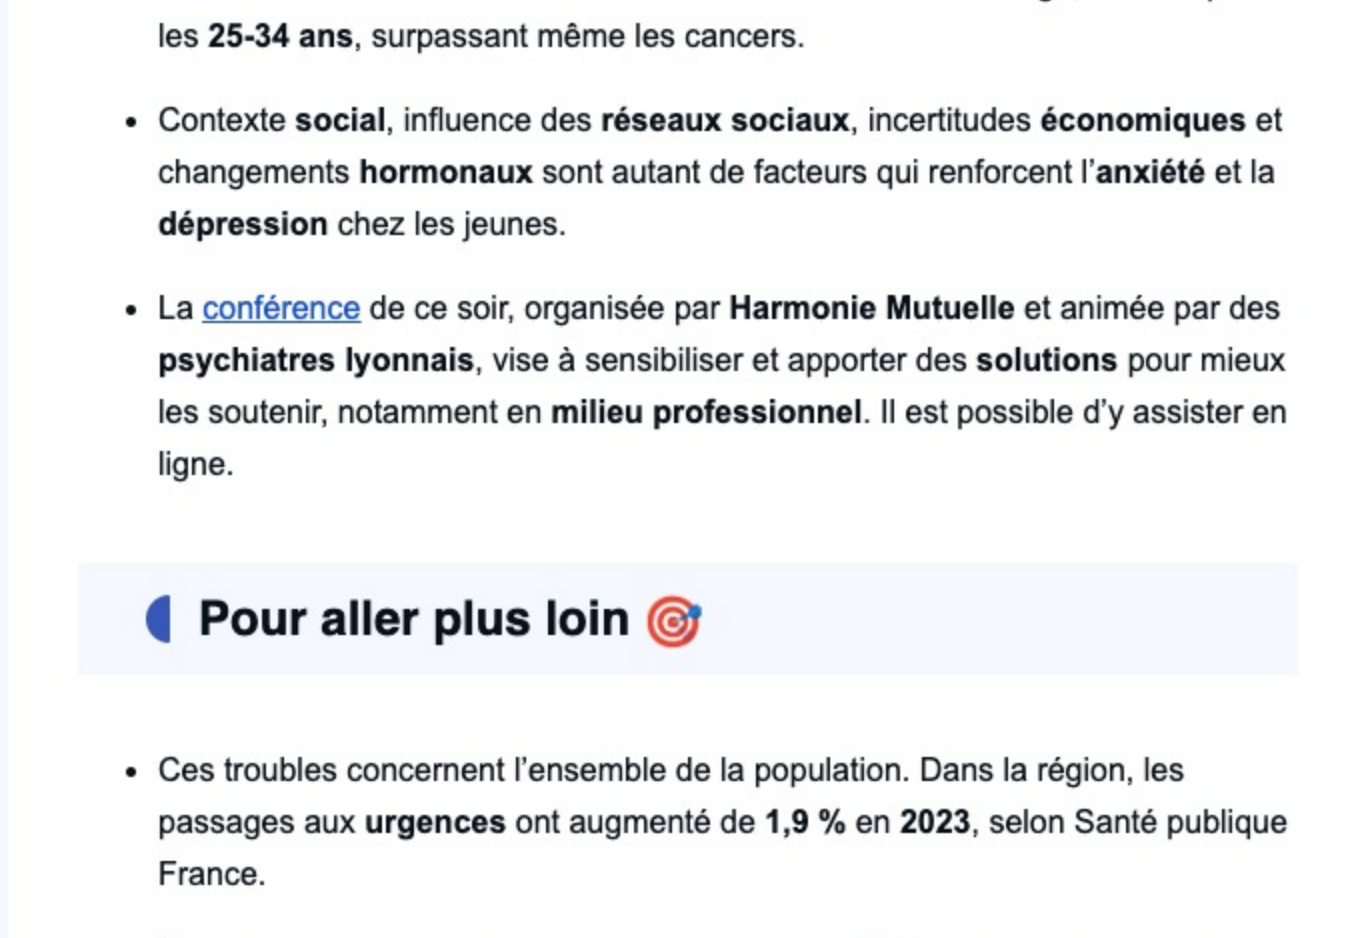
les 25-34 ans, surpassant même les cancers.

- Contexte social, influence des réseaux sociaux, incertitudes économiques et changements hormonaux sont autant de facteurs qui renforcent l'anxiété et la dépression chez les jeunes.

- La conférence de ce soir, organisée par Harmonie Mutuelle et animée par des psychiatres lyonnais, vise à sensibiliser et apporter des solutions pour mieux les soutenir, notamment en milieu professionnel. Il est possible d'y assister en ligne.

Pour aller plus loin

- Ces troubles concernent l'ensemble de la population. Dans la région, les passages aux urgences ont augmenté de 1,9 % en 2023, selon Santé publique France.